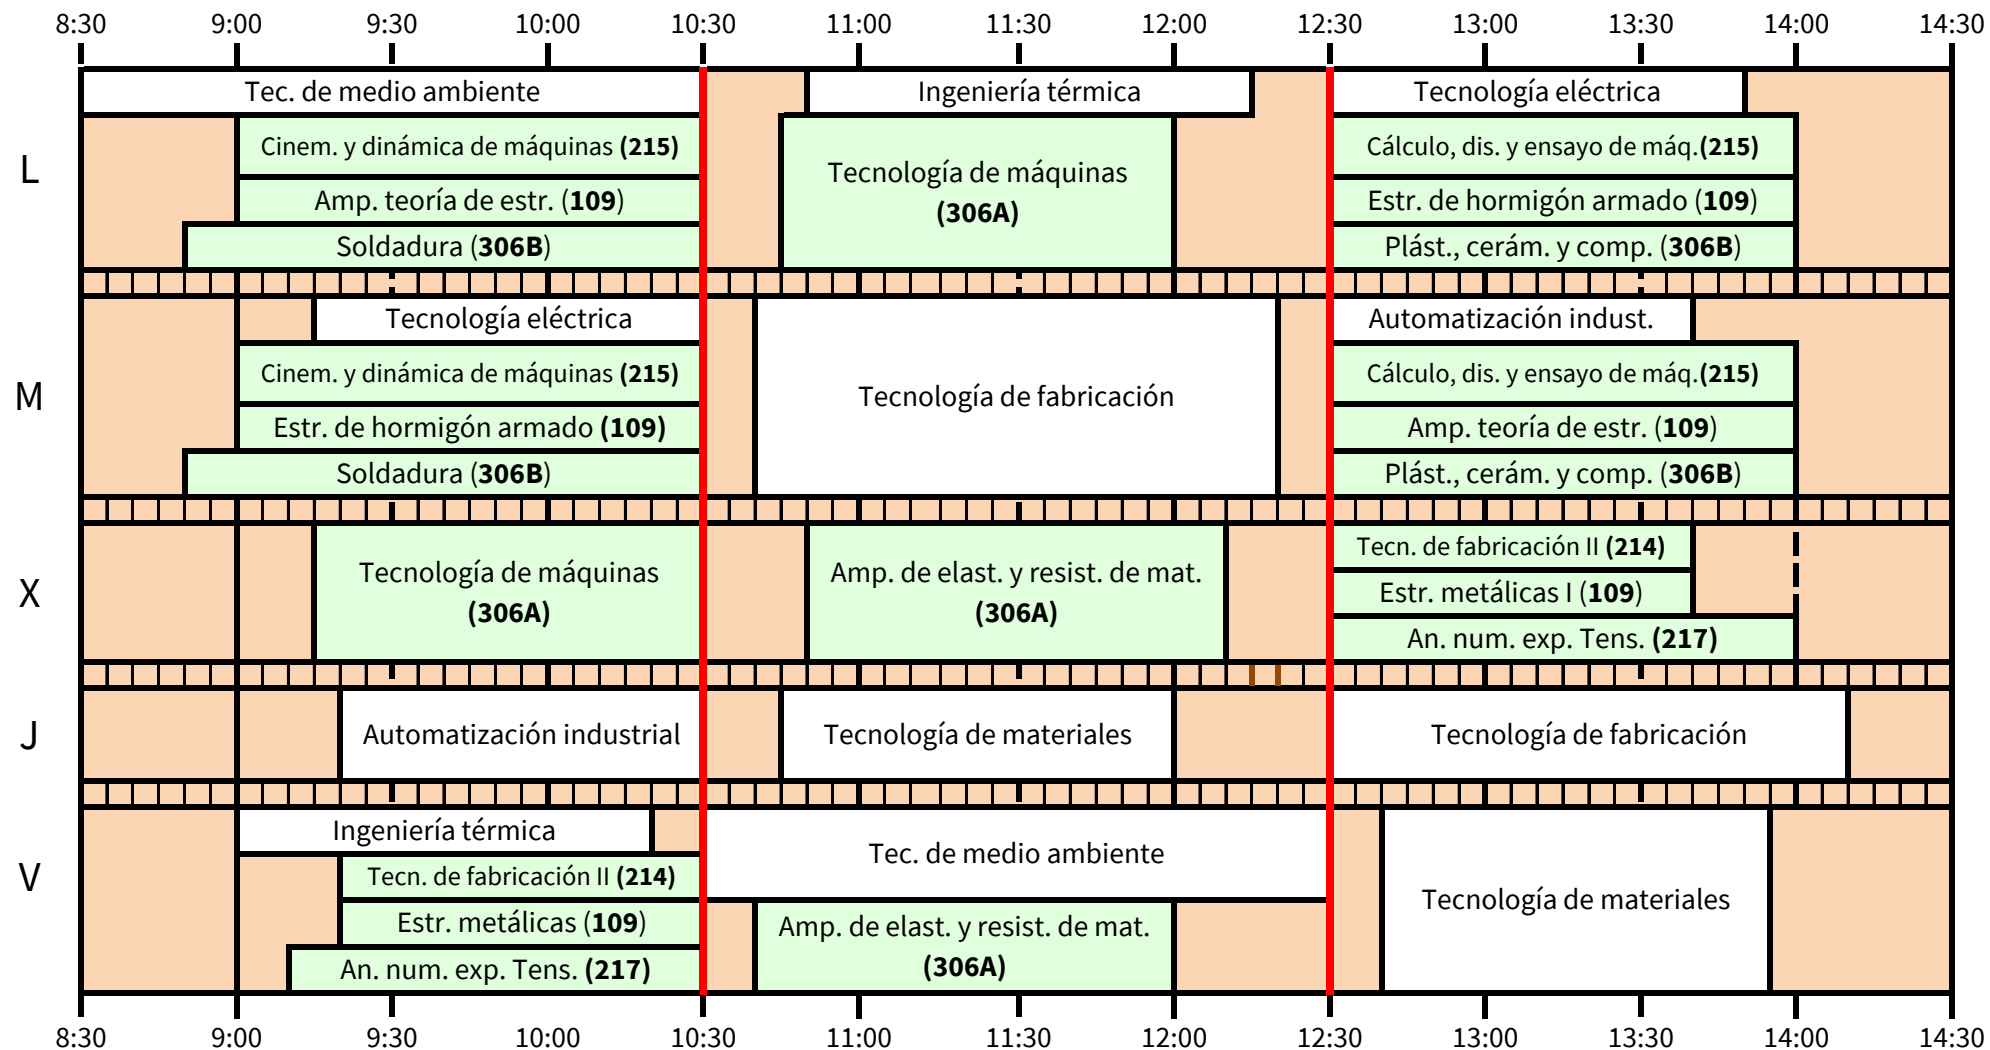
8:30 9:00 9:30 10:00 10:30 11:00 11:30 12:00 12:30 13:00 13:30 14:00 14:30

L
Tec. de medio ambiente
Cinem. y dinámica de máquinas **(215)**
Amp. teoría de estr. (**109**)
Soldadura (**306B**)
Ingeniería térmica
Tecnología de máquinas **(306A)**
Tecnología eléctrica
Cálculo, dis. y ensayo de máq.**(215)**
Estr. de hormigón armado (**109**)
Plást., cerám. y comp. (**306B**)

M
Tecnología eléctrica
Cinem. y dinámica de máquinas **(215)**
Estr. de hormigón armado **(109)**
Soldadura (**306B**)
Tecnología de fabricación
Automatización indust.
Cálculo, dis. y ensayo de máq.**(215)**
Amp. teoría de estr. (**109**)
Plást., cerám. y comp. (**306B**)

X
Tecnología de máquinas **(306A)**
Amp. de elast. y resist. de mat. **(306A)**
Tecn. de fabricación II **(214)**
Estr. metálicas I (**109**)
An. num. exp. Tens. **(217)**

J
Automatización industrial
Tecnología de materiales
Tecnología de fabricación

V
Ingeniería térmica
Tecn. de fabricación II **(214)**
Estr. metálicas (**109**)
An. num. exp. Tens. **(217)**
Tec. de medio ambiente
Amp. de elast. y resist. de mat. **(306A)**
Tecnología de materiales

8:30 9:00 9:30 10:00 10:30 11:00 11:30 12:00 12:30 13:00 13:30 14:00 14:30